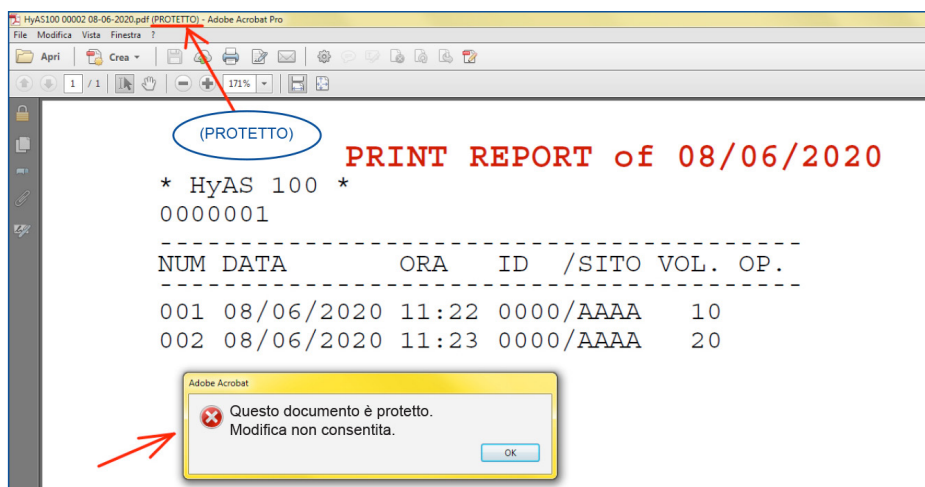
HyAS100 00002 08-06-2020.pdf (PROTETTO) - Adobe Acrobat Pro

File Modifica Vista Finestra ?

Apri Crea

1 / 1 171%

(PROTETTO)

PRINT REPORT of 08/06/2020

* HyAS 100 *
0000001

---------------------------------------
NUM DATA ORA ID /SITO VOL. OP.
---------------------------------------

| 001 | 08/06/2020 | 11:22 | 0000/AAAA | 10 |
|---|---|---|---|---|
| 002 | 08/06/2020 | 11:23 | 0000/AAAA | 20 |

Adobe Acrobat

Questo documento è protetto.
Modifica non consentita.

OK